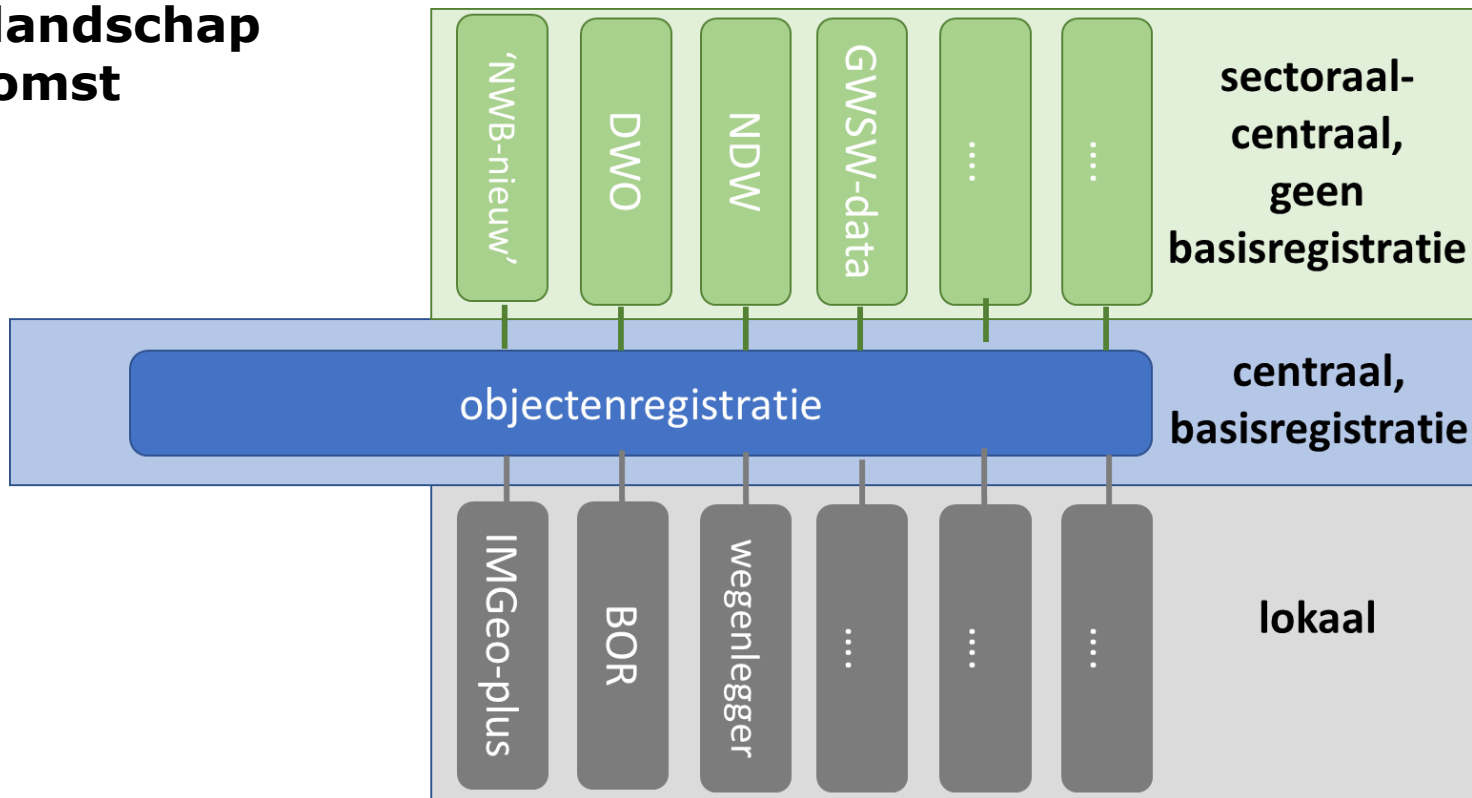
landschap
omst

'NWB-nieuw'

DWO

NDW

GWSW-data

....

....

sectoraal-centraal, geen basisregistratie

objectenregistratie

centraal, basisregistratie

IMGeo-plus

BOR

wegenlegger

....

....

....

lokaal